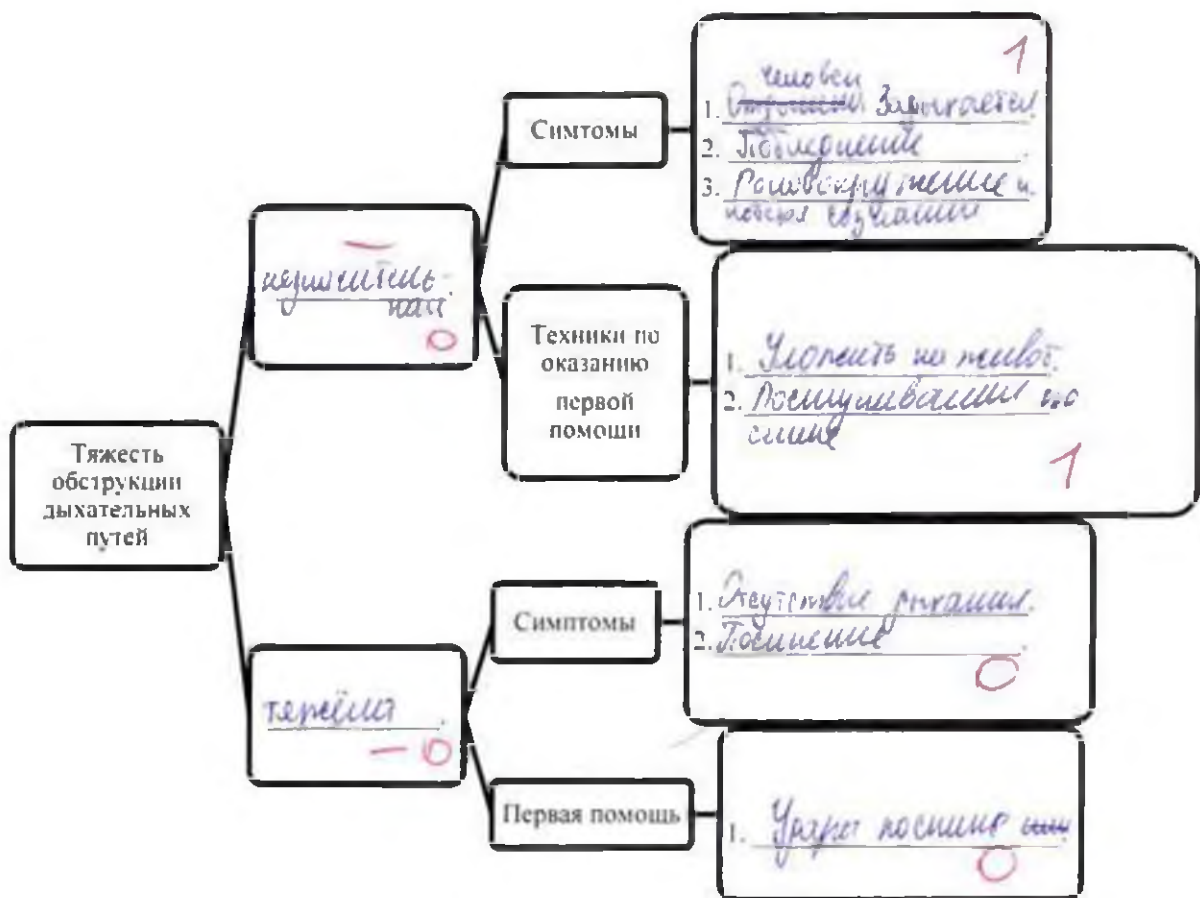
Тяжесть обструкции дыхательных путей

неполная
0

Симтомы

1. ~~Страшно~~ человек задыхается
2. Покраснение
3. Расширение и испуг глаза
1

Техники по оказанию первой помощи

1. Уложить на живот
2. Постукивание по спине
1

тяжёлая
— 0

Симптомы

1. Отсутствие дыхания
2. Посинение
0

Первая помощь

1. Удары по спине
0